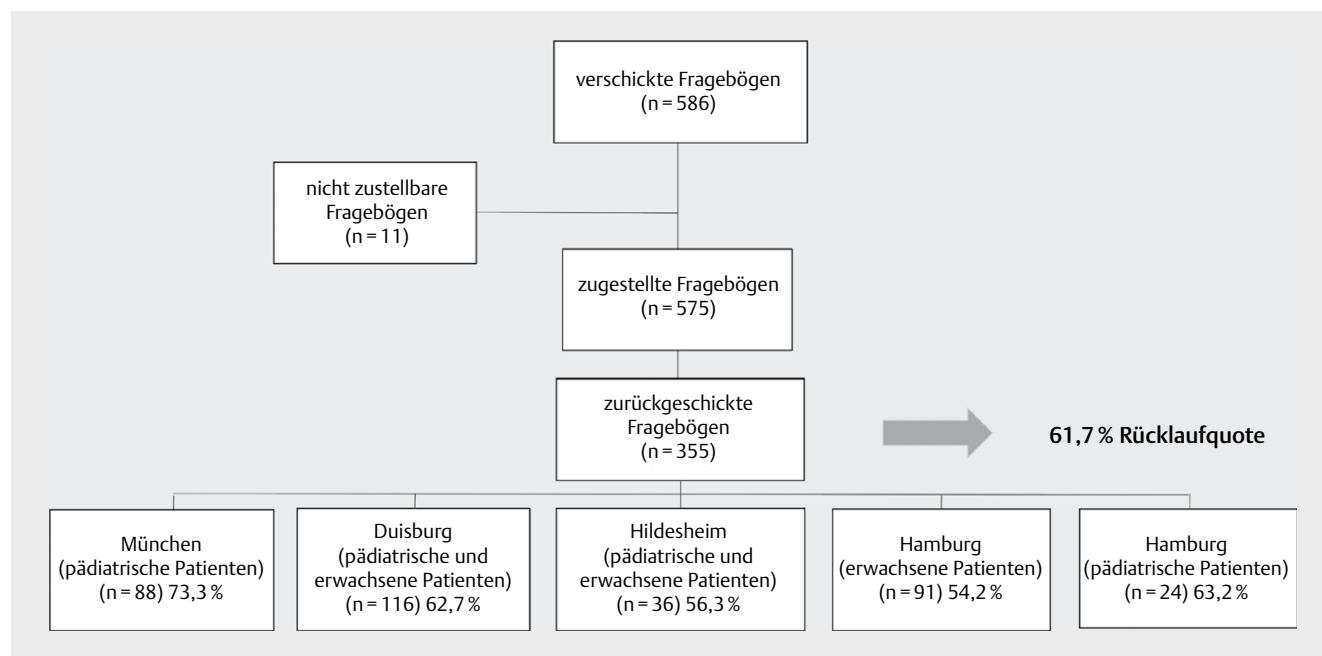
verschickte Fragebögen
(n = 586)

nicht zustellbare Fragebögen
(n = 11)

zugestellte Fragebögen
(n = 575)

zurückgeschickte Fragebögen
(n = 355)

61,7 % Rücklaufquote

München
(pädiatrische Patienten)
(n = 88) 73,3 %

Duisburg
(pädiatrische und erwachsene Patienten)
(n = 116) 62,7 %

Hildesheim
(pädiatrische und erwachsene Patienten)
(n = 36) 56,3 %

Hamburg
(erwachsene Patienten)
(n = 91) 54,2 %

Hamburg
(pädiatrische Patienten)
(n = 24) 63,2 %